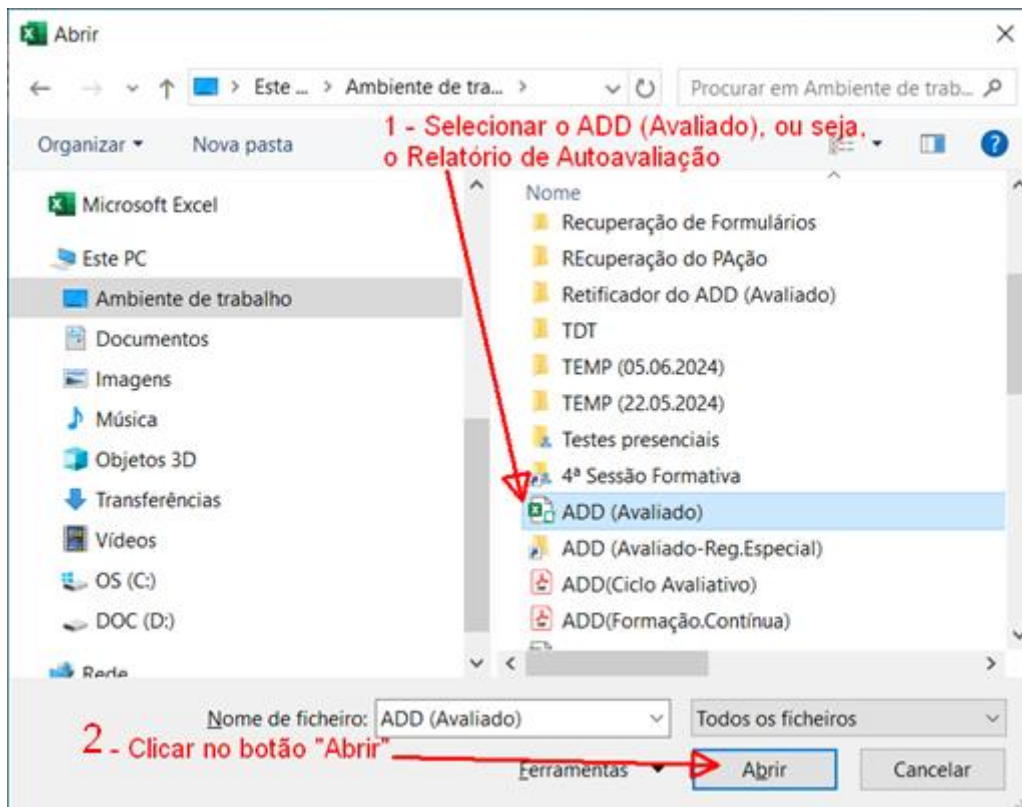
Abrir

Este ... > Ambiente de tra... >

Procurar em Ambiente de trab...

Organizar ▾ Nova pasta

1 - Selecionar o ADD (Avaliado), ou seja, o Relatório de Autoavaliação

Microsoft Excel
Este PC
Ambiente de trabalho
Documentos
Imagens
Música
Objetos 3D
Transferências
Vídeos
OS (C:)
DOC (D:)
Rede

Nome
Recuperação de Formulários
REcuperação do PAção
Retificador do ADD (Avaliado)
TDT
TEMP (05.06.2024)
TEMP (22.05.2024)
Testes presenciais
4ª Sessão Formativa
ADD (Avaliado)
ADD (Avaliado-Reg.Especial)
ADD(Ciclo Avaliativo)
ADD(Formação.Contínua)

Nome de ficheiro: ADD (Avaliado)
Todos os ficheiros

2 - Clicar no botão "Abrir"

Ferramentas ▾
Abrir
Cancelar